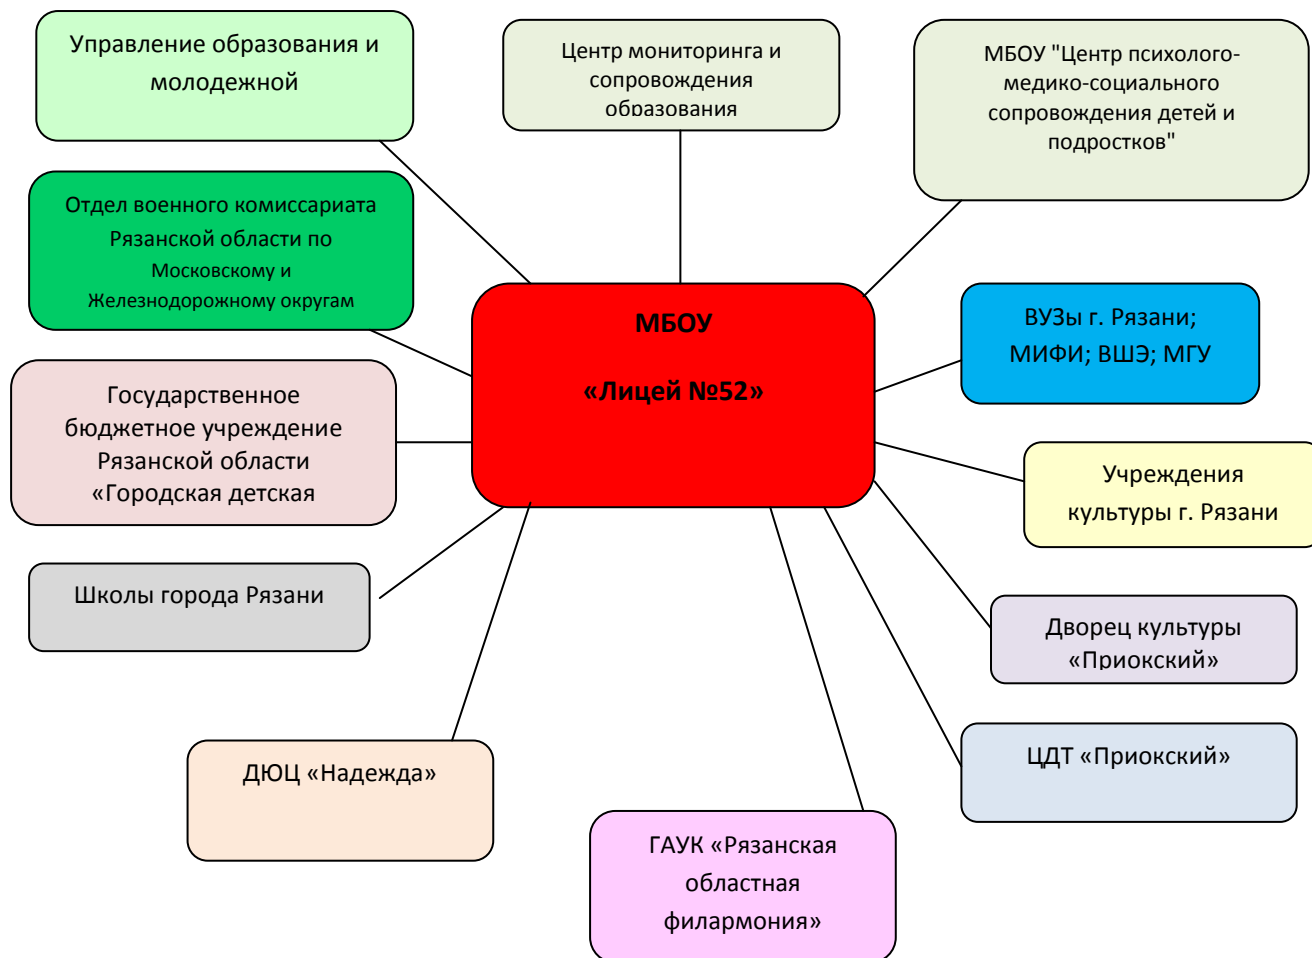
Управление образования и молодежной

Центр мониторинга и сопровождения образования

МБОУ "Центр психолого-медико-социального сопровождения детей и подростков"

Отдел военного комиссариата Рязанской области по Московскому и Железнодорожному округам

МБОУ

«Лицей №52»

ВУЗы г. Рязани; МИФИ; ВШЭ; МГУ

Государственное бюджетное учреждение Рязанской области «Городская детская

Учреждения культуры г. Рязани

Школы города Рязани

Дворец культуры «Приокский»

ЦДТ «Приокский»

ДЮЦ «Надежда»

ГАУК «Рязанская областная филармония»